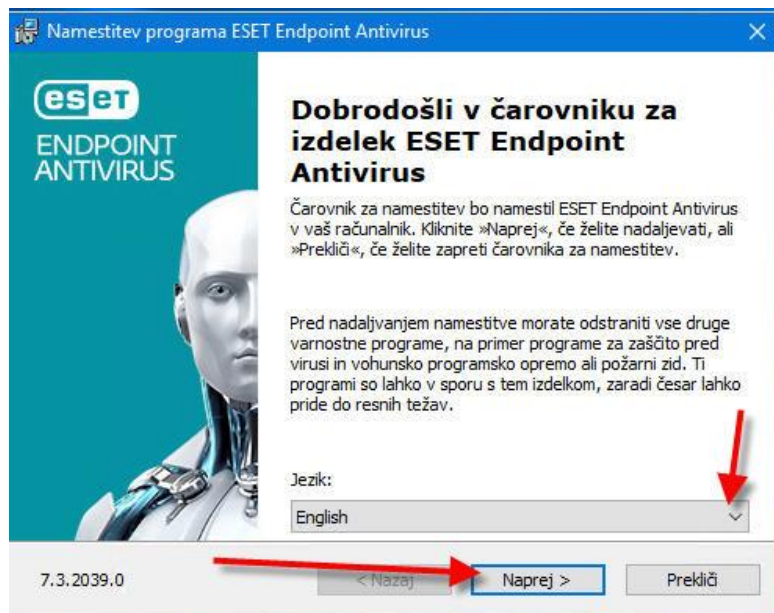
Namestitev programa ESET Endpoint Antivirus

eset
ENDPOINT ANTIVIRUS

Dobrodošli v čarovniku za izdelek ESET Endpoint Antivirus

Čarovnik za namestitev bo namestil ESET Endpoint Antivirus v vaš računalnik. Kliknite »Naprej«, če želite nadaljevati, ali »Prekliči«, če želite zapreti čarovnika za namestitev.

Pred nadaljvanjem namestitve morate odstraniti vse druge varnostne programe, na primer programe za zaščito pred virusi in vohunsko programsko opremo ali požarni zid. Ti programi so lahko v sporu s tem izdelkom, zaradi česar lahko pride do resnih težav.

Jezik:
English

7.3.2039.0
< Nazaj
Naprej >
Prekliči